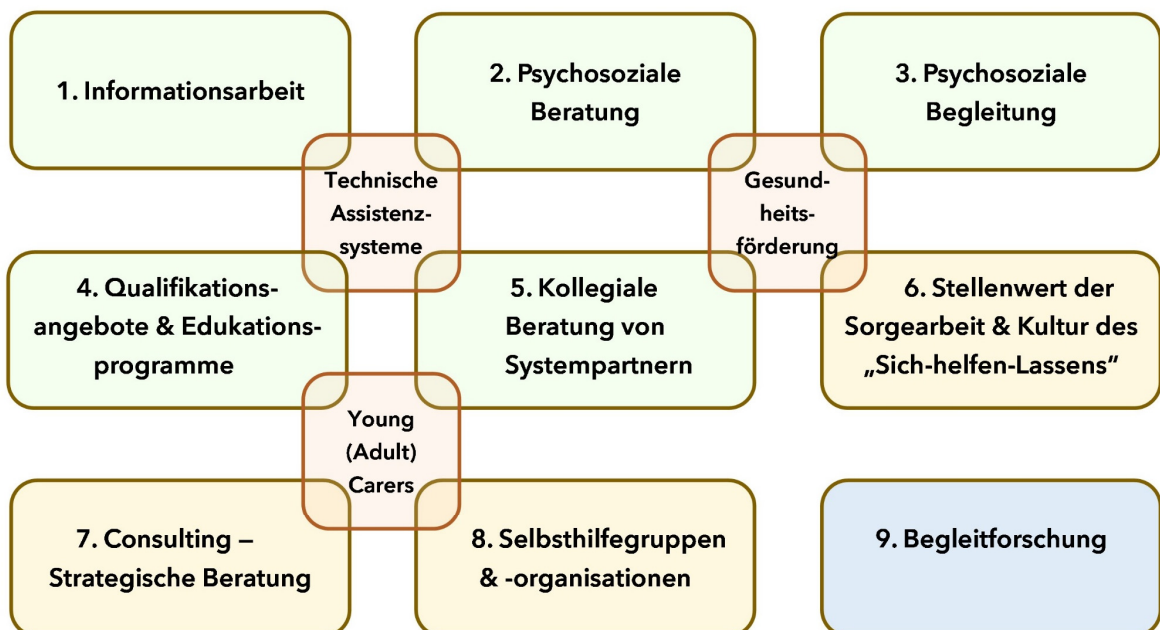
1. Informationsarbeit

2. Psychosoziale Beratung

3. Psychosoziale Begleitung

Technische Assistenzsysteme

Gesundheitsförderung

4. Qualifikationsangebote & Edukationsprogramme

5. Kollegiale Beratung von Systempartnern

6. Stellenwert der Sorgearbeit & Kultur des „Sich-helfen-Lassens"

Young (Adult) Carers

7. Consulting – Strategische Beratung

8. Selbsthilfegruppen & -organisationen

9. Begleitforschung